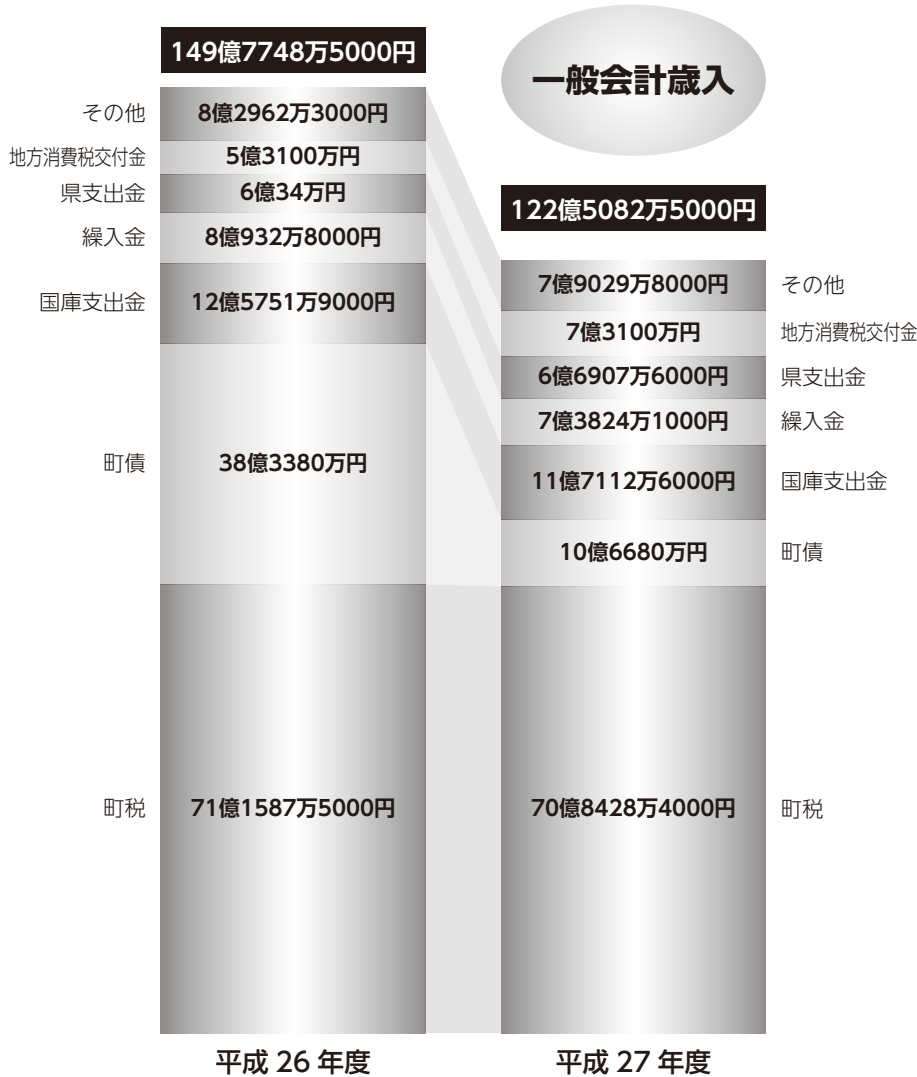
149億7748万5000円

一般会計歳入

その他 8億2962万3000円
地方消費税交付金 5億3100万円
県支出金 6億34万円
繰入金 8億932万8000円
国庫支出金 12億5751万9000円
町債 38億3380万円
町税 71億1587万5000円

平成 26 年度

122億5082万5000円

7億9029万8000円 その他
7億3100万円 地方消費税交付金
6億6907万6000円 県支出金
7億3824万1000円 繰入金
11億7112万6000円 国庫支出金
10億6680万円 町債
70億8428万4000円 町税

平成 27 年度